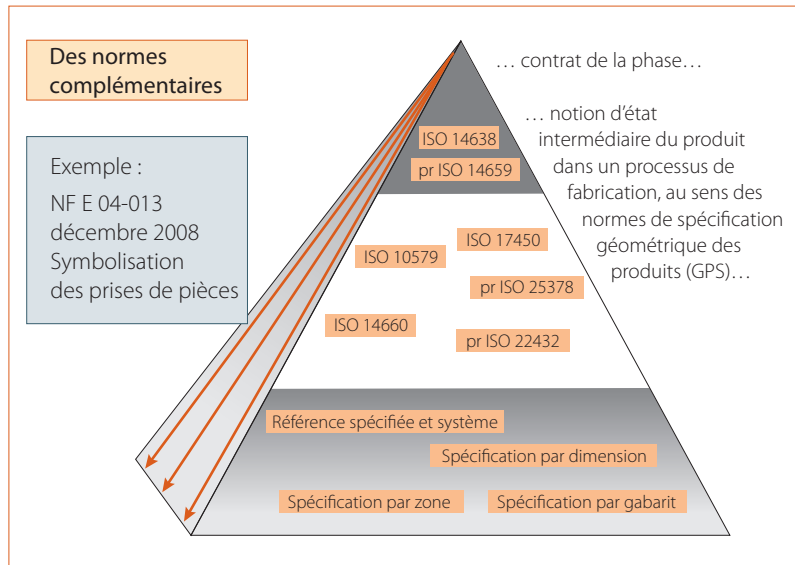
Des normes complémentaires

Exemple :
NF E 04-013 décembre 2008 Symbolisation des prises de pièces

… contrat de la phase…

… notion d'état intermédiaire du produit dans un processus de fabrication, au sens des normes de spécification géométrique des produits (GPS)…

ISO 14638

pr ISO 14659

ISO 17450

ISO 10579

pr ISO 25378

ISO 14660

pr ISO 22432

Référence spécifiée et système

Spécification par dimension

Spécification par zone

Spécification par gabarit